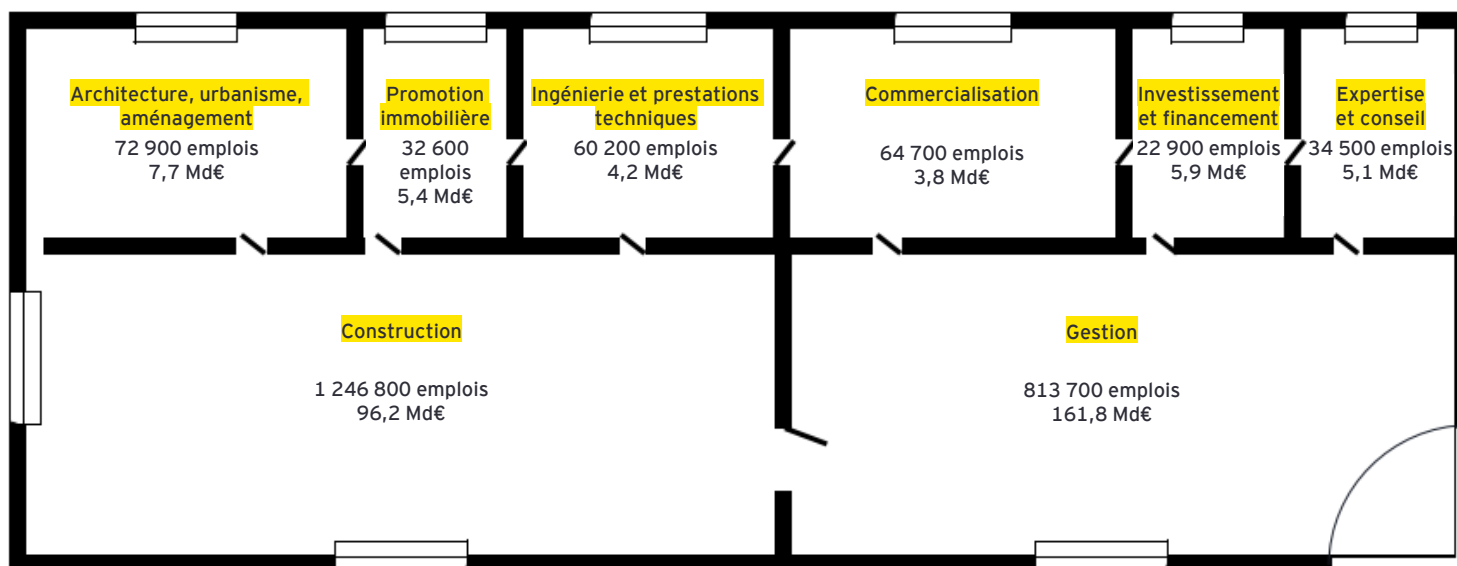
Architecture, urbanisme, aménagement
72 900 emplois
7,7 Md€

Promotion immobilière
32 600 emplois
5,4 Md€

Ingénierie et prestations techniques
60 200 emplois
4,2 Md€

Commercialisation
64 700 emplois
3,8 Md€

Investissement et financement
22 900 emplois
5,9 Md€

Expertise et conseil
34 500 emplois
5,1 Md€

Construction
1 246 800 emplois
96,2 Md€

Gestion
813 700 emplois
161,8 Md€